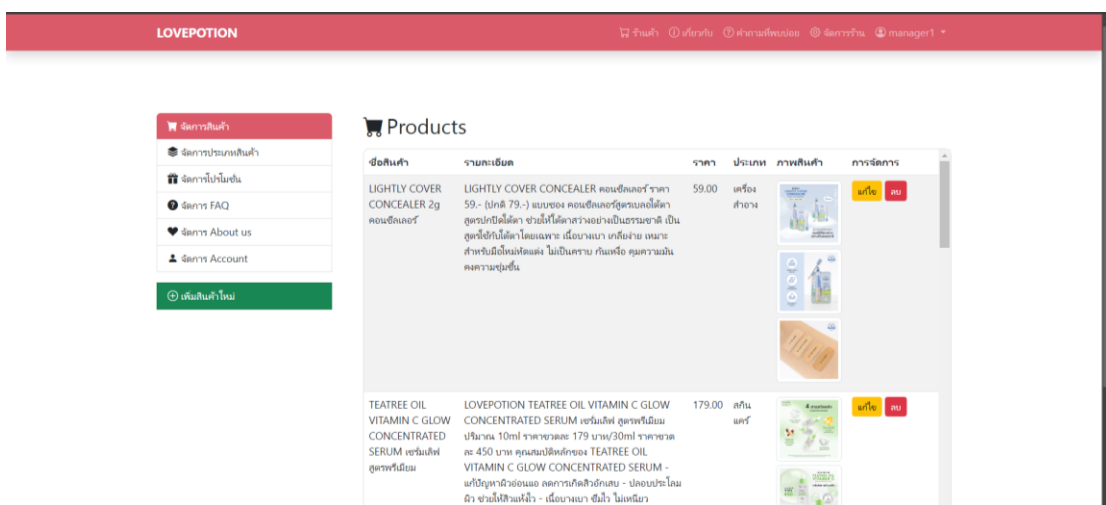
LOVEPOTION

ร้านค้า เกี่ยวกับ คำถามที่พบบ่อย จัดการร้าน manager1

จัดการสินค้า
จัดการประเภทสินค้า
จัดการโปรโมชั่น
จัดการ FAQ
จัดการ About us
จัดการ Account

เพิ่มสินค้าใหม่

Products

| ชื่อสินค้า | รายละเอียด | ราคา | ประเภท | ภาพสินค้า | การจัดการ |
|---|---|---|---|---|---|
| LIGHTLY COVER CONCEALER 2g คอนซีลเลอร์ | LIGHTLY COVER CONCEALER คอนซีลเลอร์ ราคา 59.- (ปกติ 79.-) แบบซอง คอนซีลเลอร์สูตรเบลอใต้ตา สูตรปกปิดใต้ตา ช่วยให้ใต้ตาสว่างอย่างเป็นธรรมชาติ เป็นสูตรที่ทำไว้ใต้ตาโดยเฉพาะ เนื้อบางเบา เกลี่ยง่าย เหมาะสำหรับมือใหม่หัดแต่ง ไม่เป็นคราบ กันเหงื่อ คุมความมัน คงความชุ่มชื้น | 59.00 | เครื่องสำอาง | | แก้ไข ลบ |
| TEATREE OIL VITAMIN C GLOW CONCENTRATED SERUM เซรั่มเลิฟ สูตรพรีเมียม | LOVEPOTION TEATREE OIL VITAMIN C GLOW CONCENTRATED SERUM เซรั่มเลิฟ สูตรพรีเมียม ปริมาณ 10ml ราคาขวดละ 179 บาท/30ml ราคาขวดละ 450 บาท คุณสมบัติหลักของ TEATREE OIL VITAMIN C GLOW CONCENTRATED SERUM - แก้ปัญหาผิวอ่อนแอ ลดการเกิดสิวอักเสบ - ปลอบประโลมผิว ช่วยให้สิวแห้งไว - เนื้อบางเบา ซึมไว ไม่เหนียว | 179.00 | สกินแคร์ | | แก้ไข ลบ |